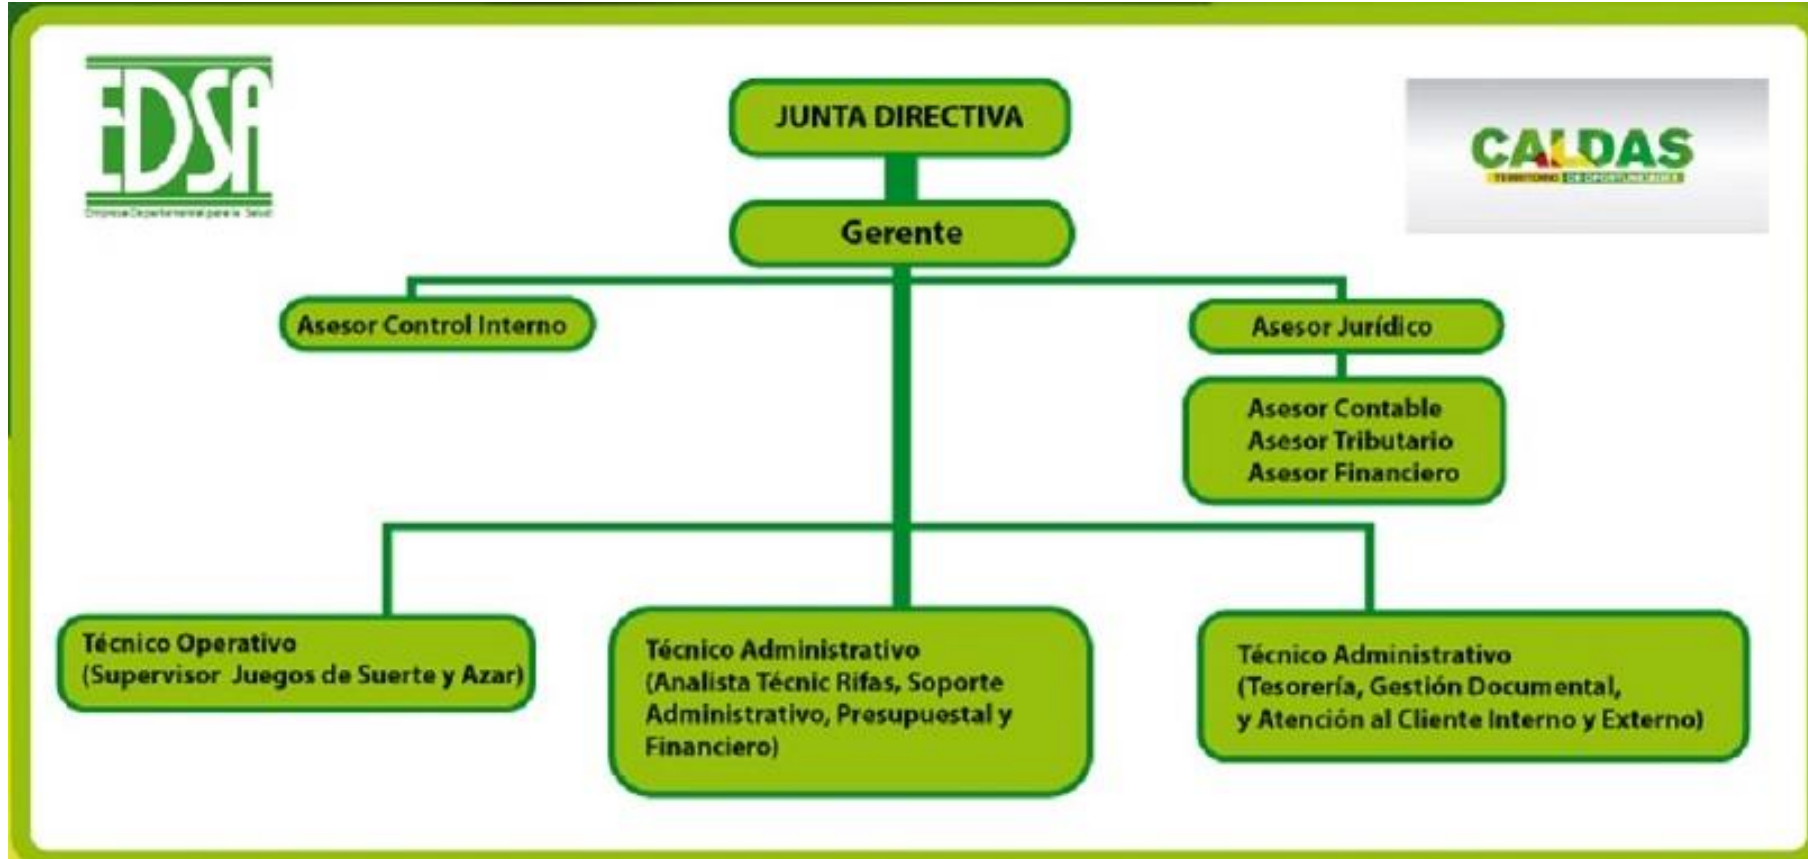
EDSA
Empresa Departamental para la Salud

CALDAS
TERRITORIO DE OPORTUNIDADES

JUNTA DIRECTIVA

Gerente

Asesor Control Interno

Asesor Jurídico

Asesor Contable
Asesor Tributario
Asesor Financiero

Técnico Operativo
(Supervisor Juegos de Suerte y Azar)

Técnico Administrativo
(Analista Técnic Rifas, Soporte Administrativo, Presupuestal y Financiero)

Técnico Administrativo
(Tesorería, Gestión Documental, y Atención al Cliente Interno y Externo)